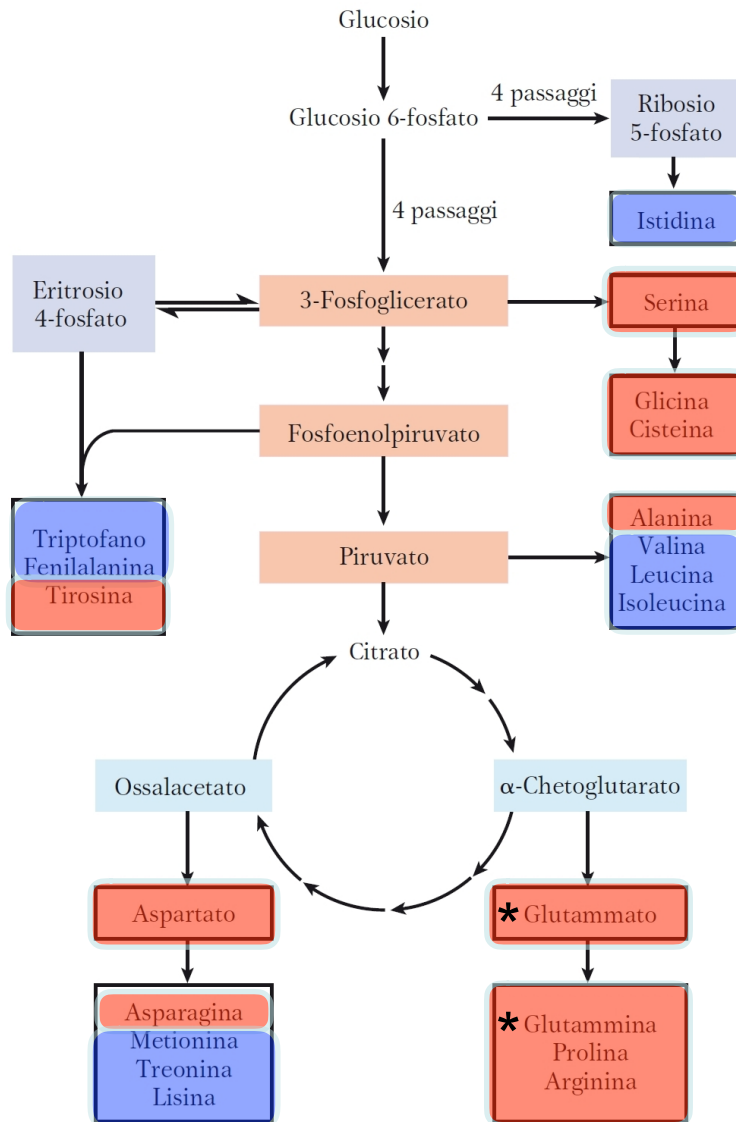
Glucosio

Glucosio 6-fosfato

4 passaggi

Ribosio 5-fosfato

Istidina

4 passaggi

Eritrosio 4-fosfato

3-Fosfoglicerato

Serina

Glicina
Cisteina

Fosfoenolpiruvato

Triptofano
Fenilalanina
Tirosina

Piruvato

Alanina
Valina
Leucina
Isoleucina

Citrato

Ossalacetato

α-Chetoglutarato

Aspartato

* Glutammato

Asparagina
Metionina
Treonina
Lisina

* Glutammina
Prolina
Arginina